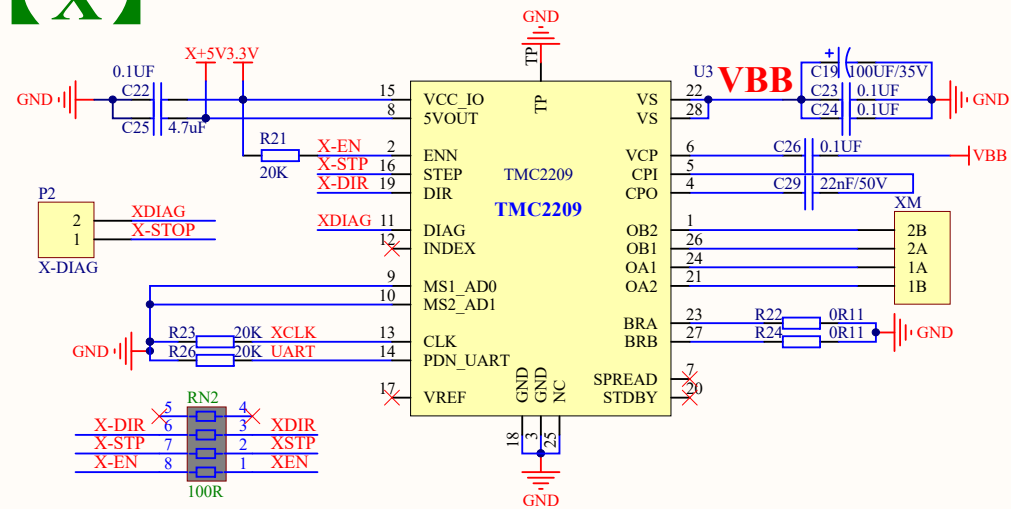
【X】

GND
TP
X+5V3.3V
0.1UF
C22
GND
C25 4.7uF
15 VCC_IO
8 5VOUT
TP
U3 VBB
22 VS
28 VS
C19 100UF/35V
C23 0.1UF
C24 0.1UF
GND
R21
20K
X-EN 2 ENN
X-STP 16 STEP
X-DIR 19 DIR
TMC2209
6 VCP
5 CPI
4 CPO
C26 0.1UF
VBB
C29 22nF/50V
TMC2209
P2
2 XDIAG
1 X-STOP
X-DIAG
XDIAG 11 DIAG
12 INDEX
1 OB2
26 OB1
24 OA1
21 OA2
XM
2B
2A
1A
1B
9 MS1_AD0
10 MS2_AD1
R23 20K XCLK 13 CLK
GND
R26 20K UART 14 PDN_UART
23 BRA
27 BRB
R22 0R11
R24 0R11
GND
17 VREF
GND GND NC
SPREAD 7
STDBY 20
RN2
X-DIR 5 6 4 3 XDIR
X-STP 7 2 XSTP
X-EN 8 1 XEN
100R
18 3 25
GND